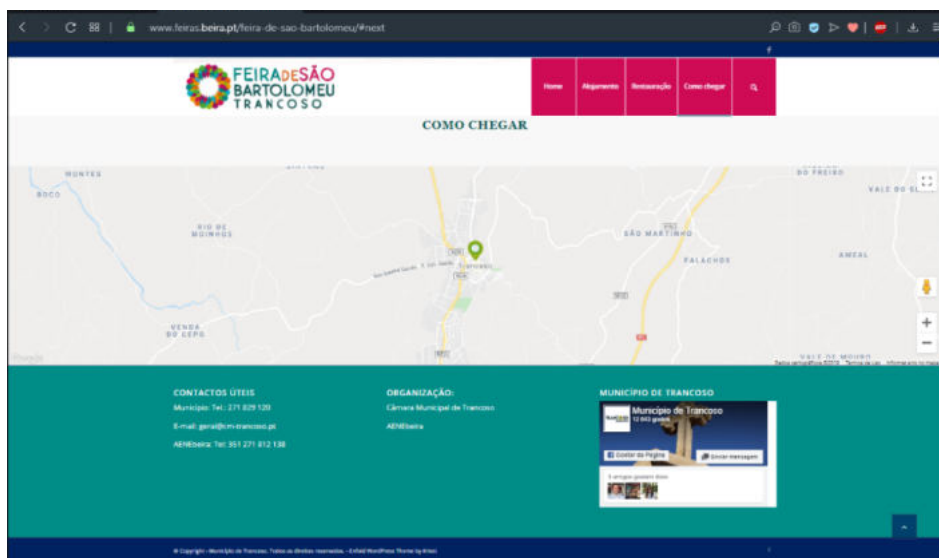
www.feiras.beira.pt/feira-de-sao-bartolomeu/#nest

FEIRA DE SÃO BARTOLOMEU TRANCOSO

Home Alojamento Restauração Como chegar

COMO CHEGAR

MONTES
BOCO
RIO DE MOINHOS
VENDA DO CEPO
SÃO MARTINHO
PALACHOS
AMEAL
VALE DO GI
DO FREIXO
VALE DO MOURO
Trancoso

CONTACTOS ÚTEIS
Município: Tel.: 271 829 120
E-mail: geral@cm-trancoso.pt
AENEbeira: Tel: 351 271 812 138

ORGANIZAÇÃO:
Câmara Municipal de Trancoso
AENEbeira

MUNICÍPIO DE TRANCOSO
Município de Trancoso
12 843 gostos
Gostar da Página
Enviar mensagem

© Copyright - Município de Trancoso. Todos os direitos reservados. - Enfold WordPress Theme by Kriesi